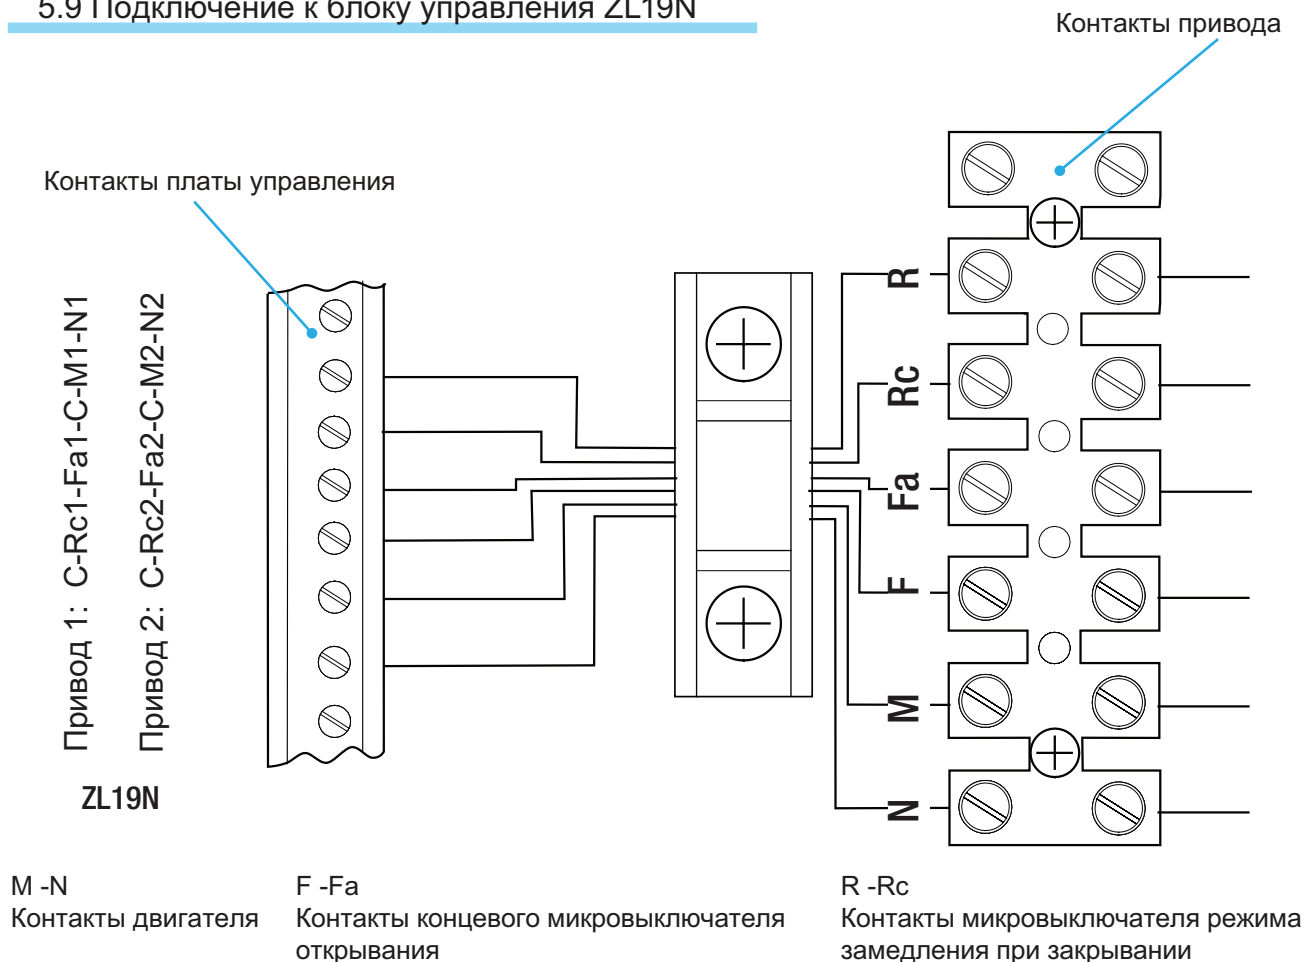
5.9 Подключение к блоку управления ZL19N

Контакты привода

Контакты платы управления

Привод 1: C-Rc1-Fa1-C-M1-N1

Привод 2: C-Rc2-Fa2-C-M2-N2

ZL19N

R

Rc

Fa

F

M

N

M -N
Контакты двигателя

F -Fa
Контакты концевого микровыключателя открывания

R -Rc
Контакты микровыключателя режима замедления при закрывании